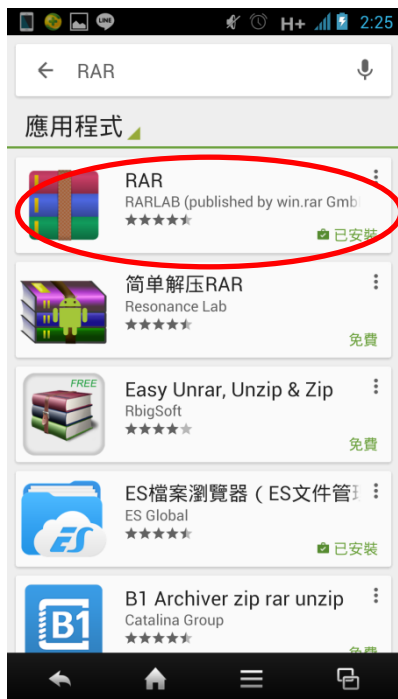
H+ 2:25

RAR

應用程式

RAR
RARLAB (published by win.rar Gmb
已安裝

简单解压RAR
Resonance Lab
免費

FREE
Easy Unrar, Unzip & Zip
RbigSoft
免費

ES檔案瀏覽器（ES文件管
ES Global
已安裝

B1 Archiver zip rar unzip
Catalina Group